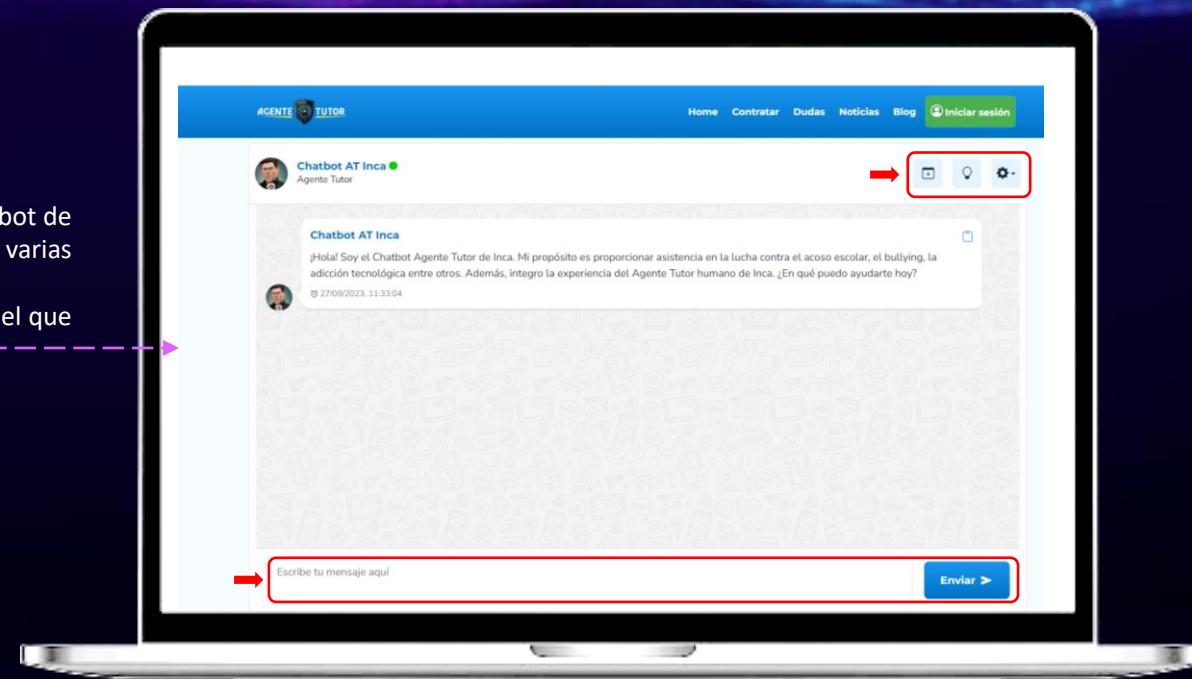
bot de
varias

el que

AGENTE TUTOR

Home Contratar Dudas Noticias Blog Iniciar sesión

Chatbot AT Inca
Agente Tutor

Chatbot AT Inca

¡Hola! Soy el Chatbot Agente Tutor de Inca. Mi propósito es proporcionar asistencia en la lucha contra el acoso escolar, el bullying, la adicción tecnológica entre otros. Además, integro la experiencia del Agente Tutor humano de Inca. ¿En qué puedo ayudarte hoy?

27/09/2023, 11:33:04

Escribe tu mensaje aquí

Enviar